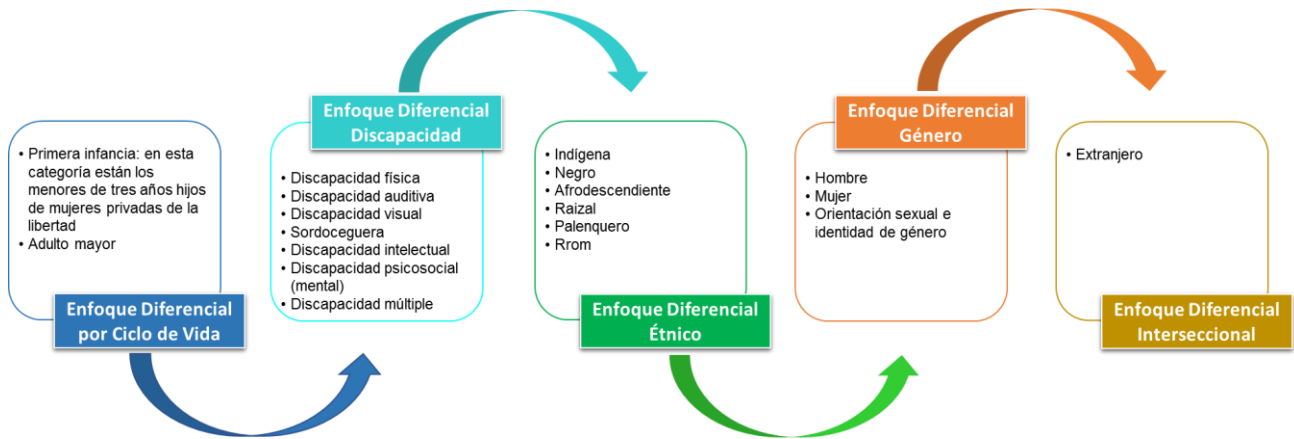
• Primera infancia: en esta categoría están los menores de tres años hijos de mujeres privadas de la libertad
• Adulto mayor

Enfoque Diferencial por Ciclo de Vida

Enfoque Diferencial Discapacidad

• Discapacidad física
• Discapacidad auditiva
• Discapacidad visual
• Sordoceguera
• Discapacidad intelectual
• Discapacidad psicosocial (mental)
• Discapacidad múltiple

• Indígena
• Negro
• Afrodescendiente
• Raizal
• Palenquero
• Rrom

Enfoque Diferencial Étnico

Enfoque Diferencial Género

• Hombre
• Mujer
• Orientación sexual e identidad de género

• Extranjero

Enfoque Diferencial Interseccional